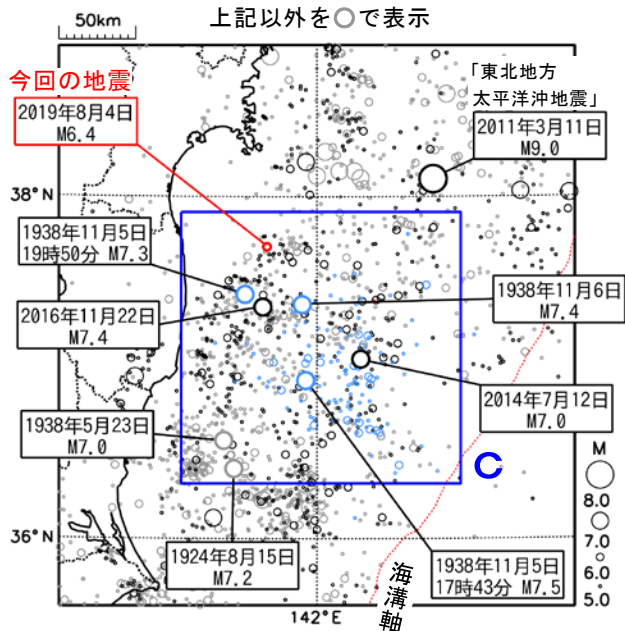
50km

上記以外を○で表示

今回の地震

2019年8月4日
M6.4

「東北地方
太平洋沖地震」

2011年3月11日
M9.0

38° N

1938年11月5日
19時50分 M7.3

1938年11月6日
M7.4

2016年11月22日
M7.4

2014年7月12日
M7.0

1938年5月23日
M7.0

C

M
8.0
7.0
6.0
5.0

36° N

1924年8月15日
M7.2

1938年11月5日
17時43分 M7.5

海溝軸

142° E